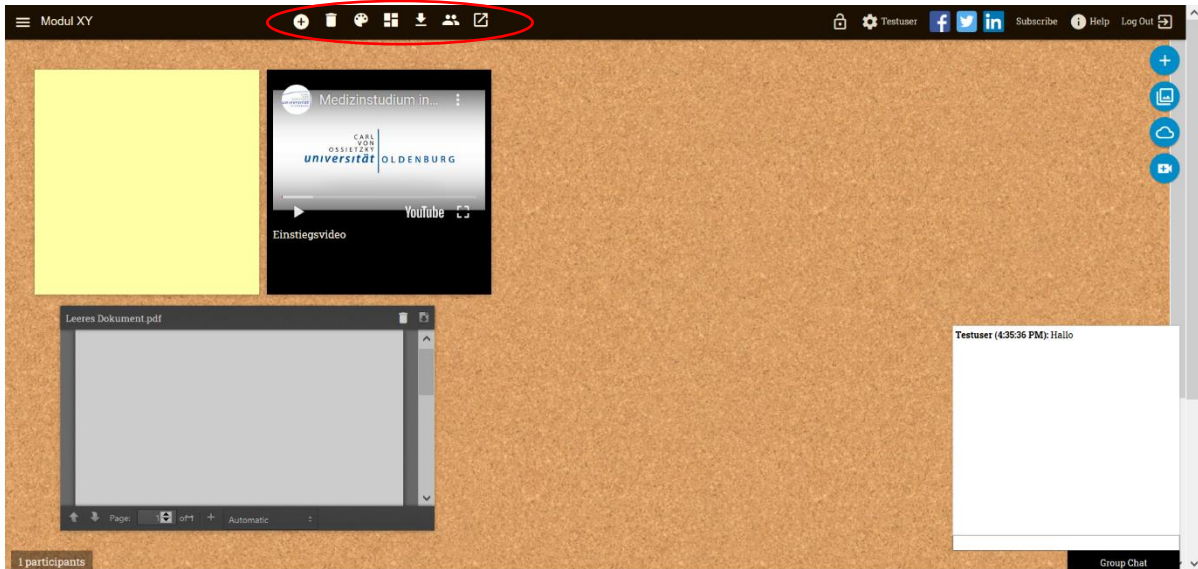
Modul XY

Testuser

Subscribe

Help

Log Out

Medizinstudium in...

CARL VON OSSIETZKY universität OLDENBURG

YouTube

Einstiegsvideo

Leeres Dokument.pdf

Page: 1 of 1

Automatic

Testuser (4:35:36 PM): Hallo

1 participants

Group Chat